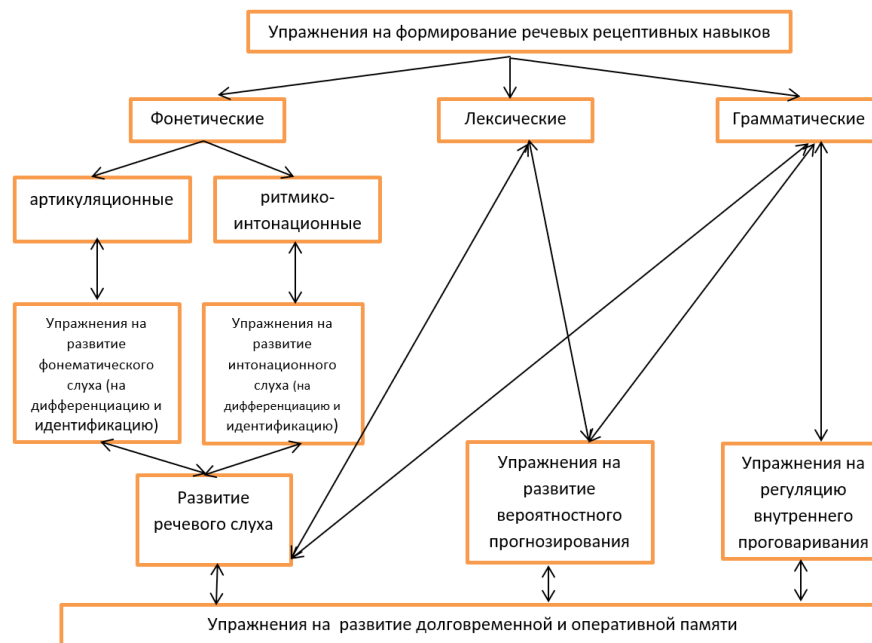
Упражнения на формирование речевых рецептивных навыков

Фонетические

Лексические

Грамматические

артикуляционные

ритмико-интонационные

Упражнения на развитие фонематического слуха (на дифференциацию и идентификацию)

Упражнения на развитие интонационного слуха (на дифференциацию и идентификацию)

Развитие речевого слуха

Упражнения на развитие вероятностного прогнозирования

Упражнения на регуляцию внутреннего проговаривания

Упражнения на развитие долговременной и оперативной памяти